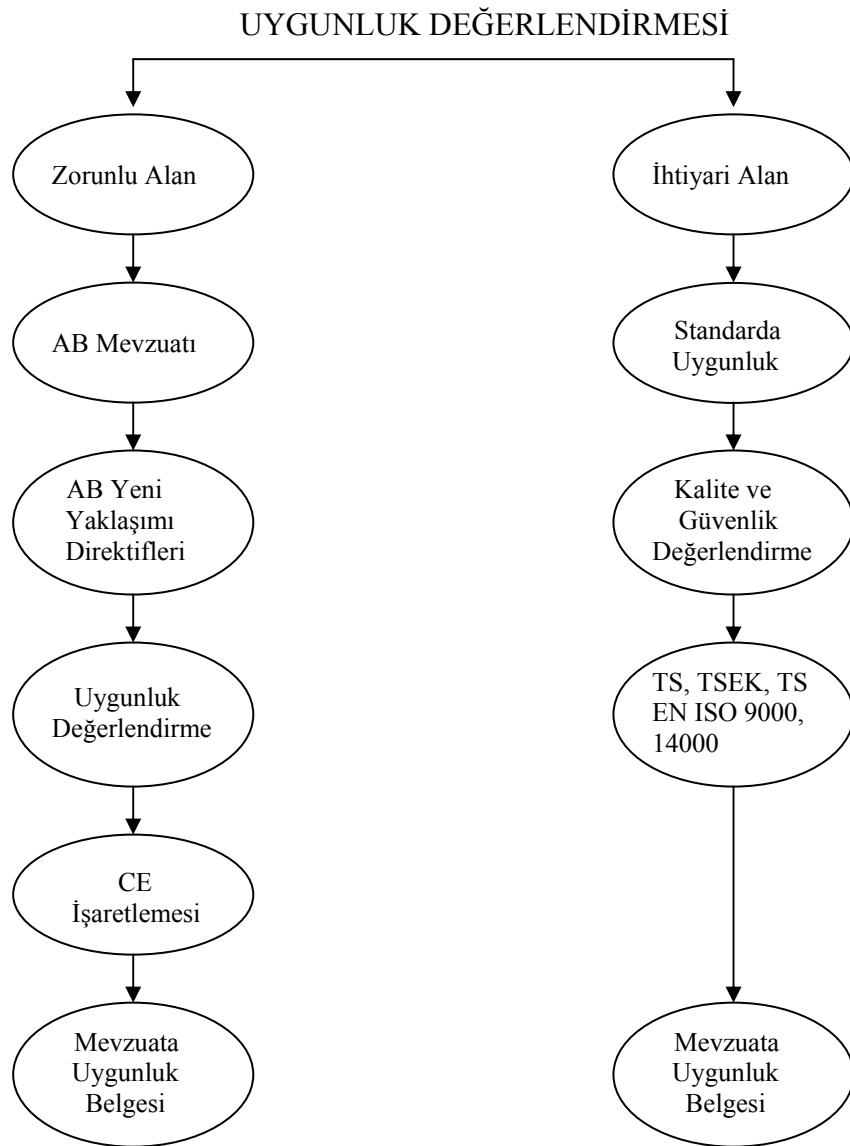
UYGUNLUK DEĞERLENDİRMESİ

Zorunlu Alan

AB Mevzuatı

AB Yeni Yaklaşımı Direktifleri

Uygunluk Değerlendirme

CE İşaretlemesi

Mevzuata Uygunluk Belgesi

İhtiyari Alan

Standarda Uygunluk

Kalite ve Güvenlik Değerlendirme

TS, TSEK, TS EN ISO 9000, 14000

Mevzuata Uygunluk Belgesi